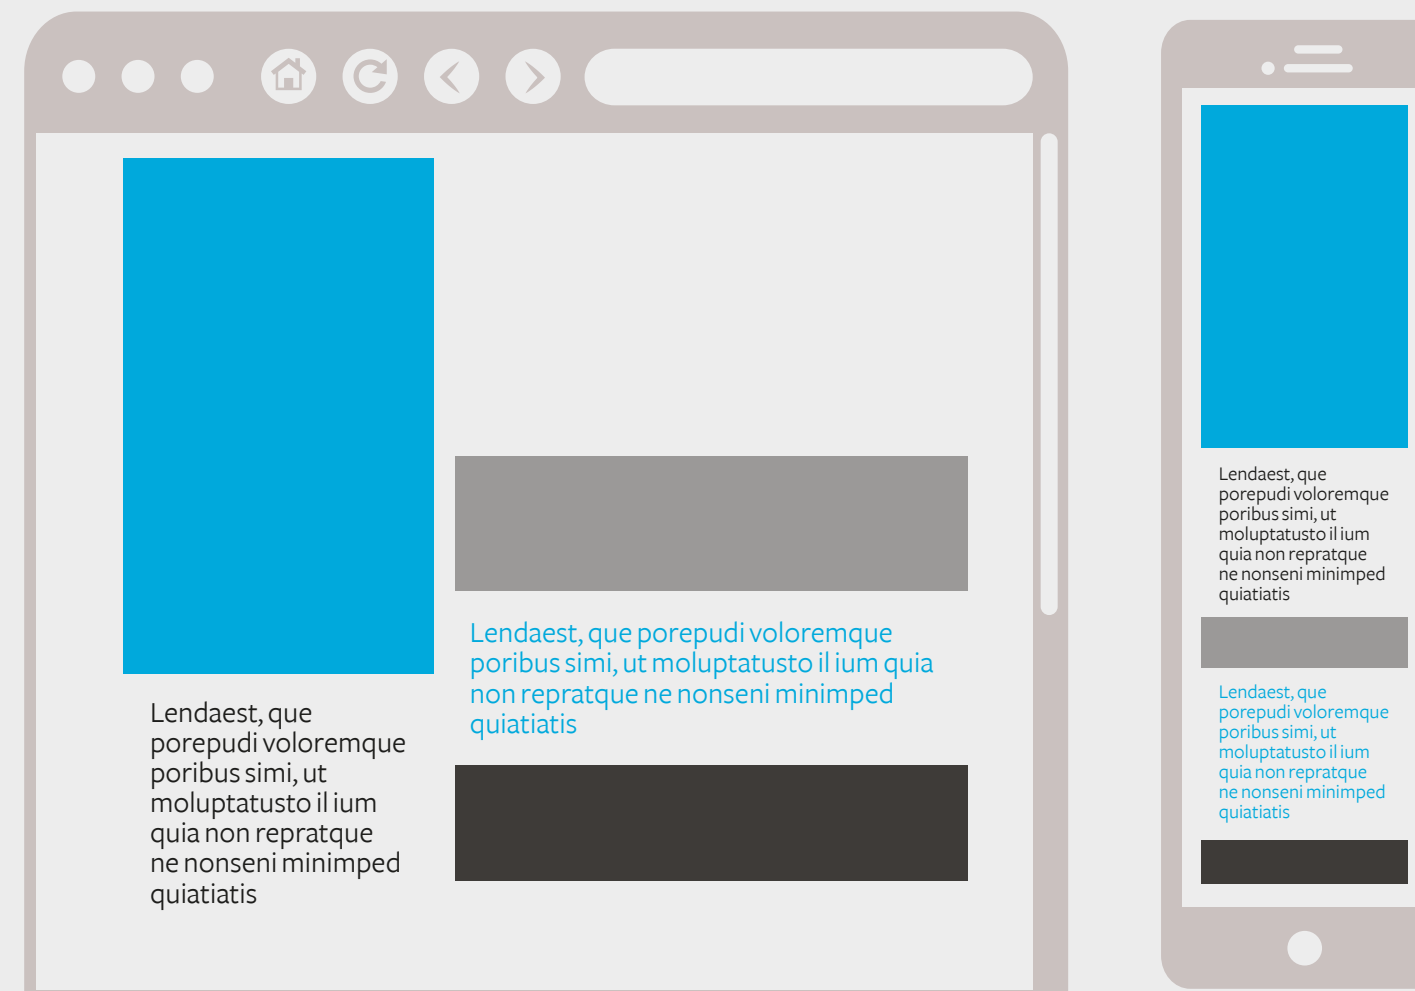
Lendaest, que porepudi voloremque poribus simi, ut moluptatusto il ium quia non repratque ne nonseni minimped quiatiatis

Lendaest, que porepudi voloremque poribus simi, ut moluptatusto il ium quia non repratque ne nonseni minimped quiatiatis

Lendaest, que porepudi voloremque poribus simi, ut moluptatusto il ium quia non repratque ne nonseni minimped quiatiatis

Lendaest, que porepudi voloremque poribus simi, ut moluptatusto il ium quia non repratque ne nonseni minimped quiatiatis